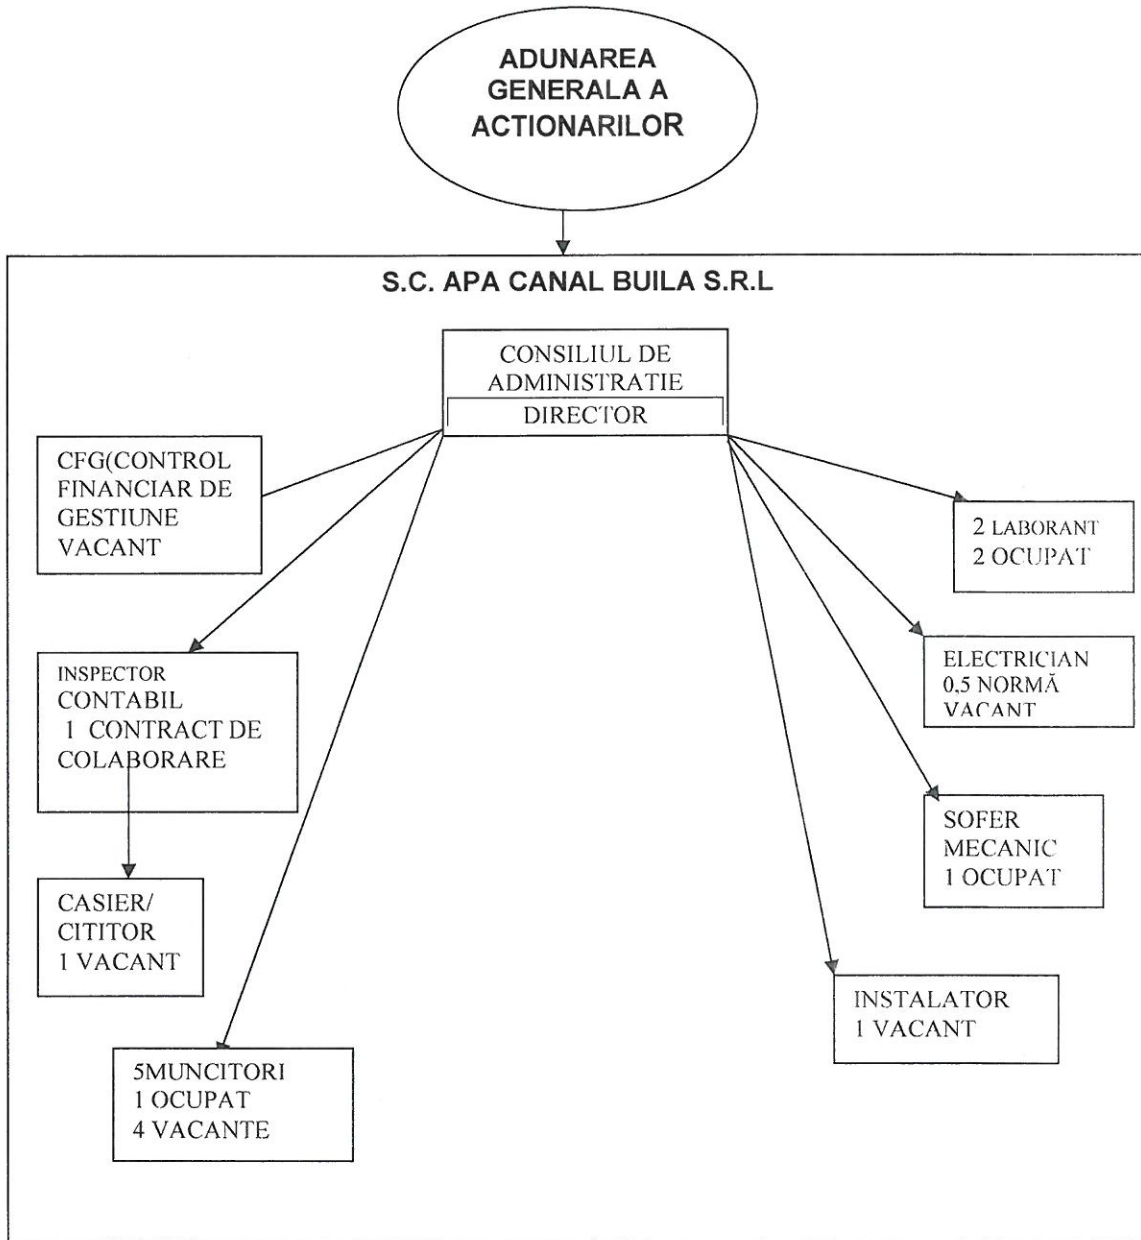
ADUNAREA GENERALA A ACTIONARILOR

S.C. APA CANAL BUILA S.R.L

CONSILIUL DE ADMINISTRATIE
DIRECTOR

CFG(CONTROL FINANCIAR DE GESTIUNE VACANT

INSPECTOR CONTABIL 1 CONTRACT DE COLABORARE

CASIER/ CITITOR 1 VACANT

5MUNCITORI
1 OCUPAT
4 VACANTE

2 LABORANT
2 OCUPAT

ELECTRICIAN
0,5 NORMĂ
VACANT

SOFER MECANIC
1 OCUPAT

INSTALATOR
1 VACANT